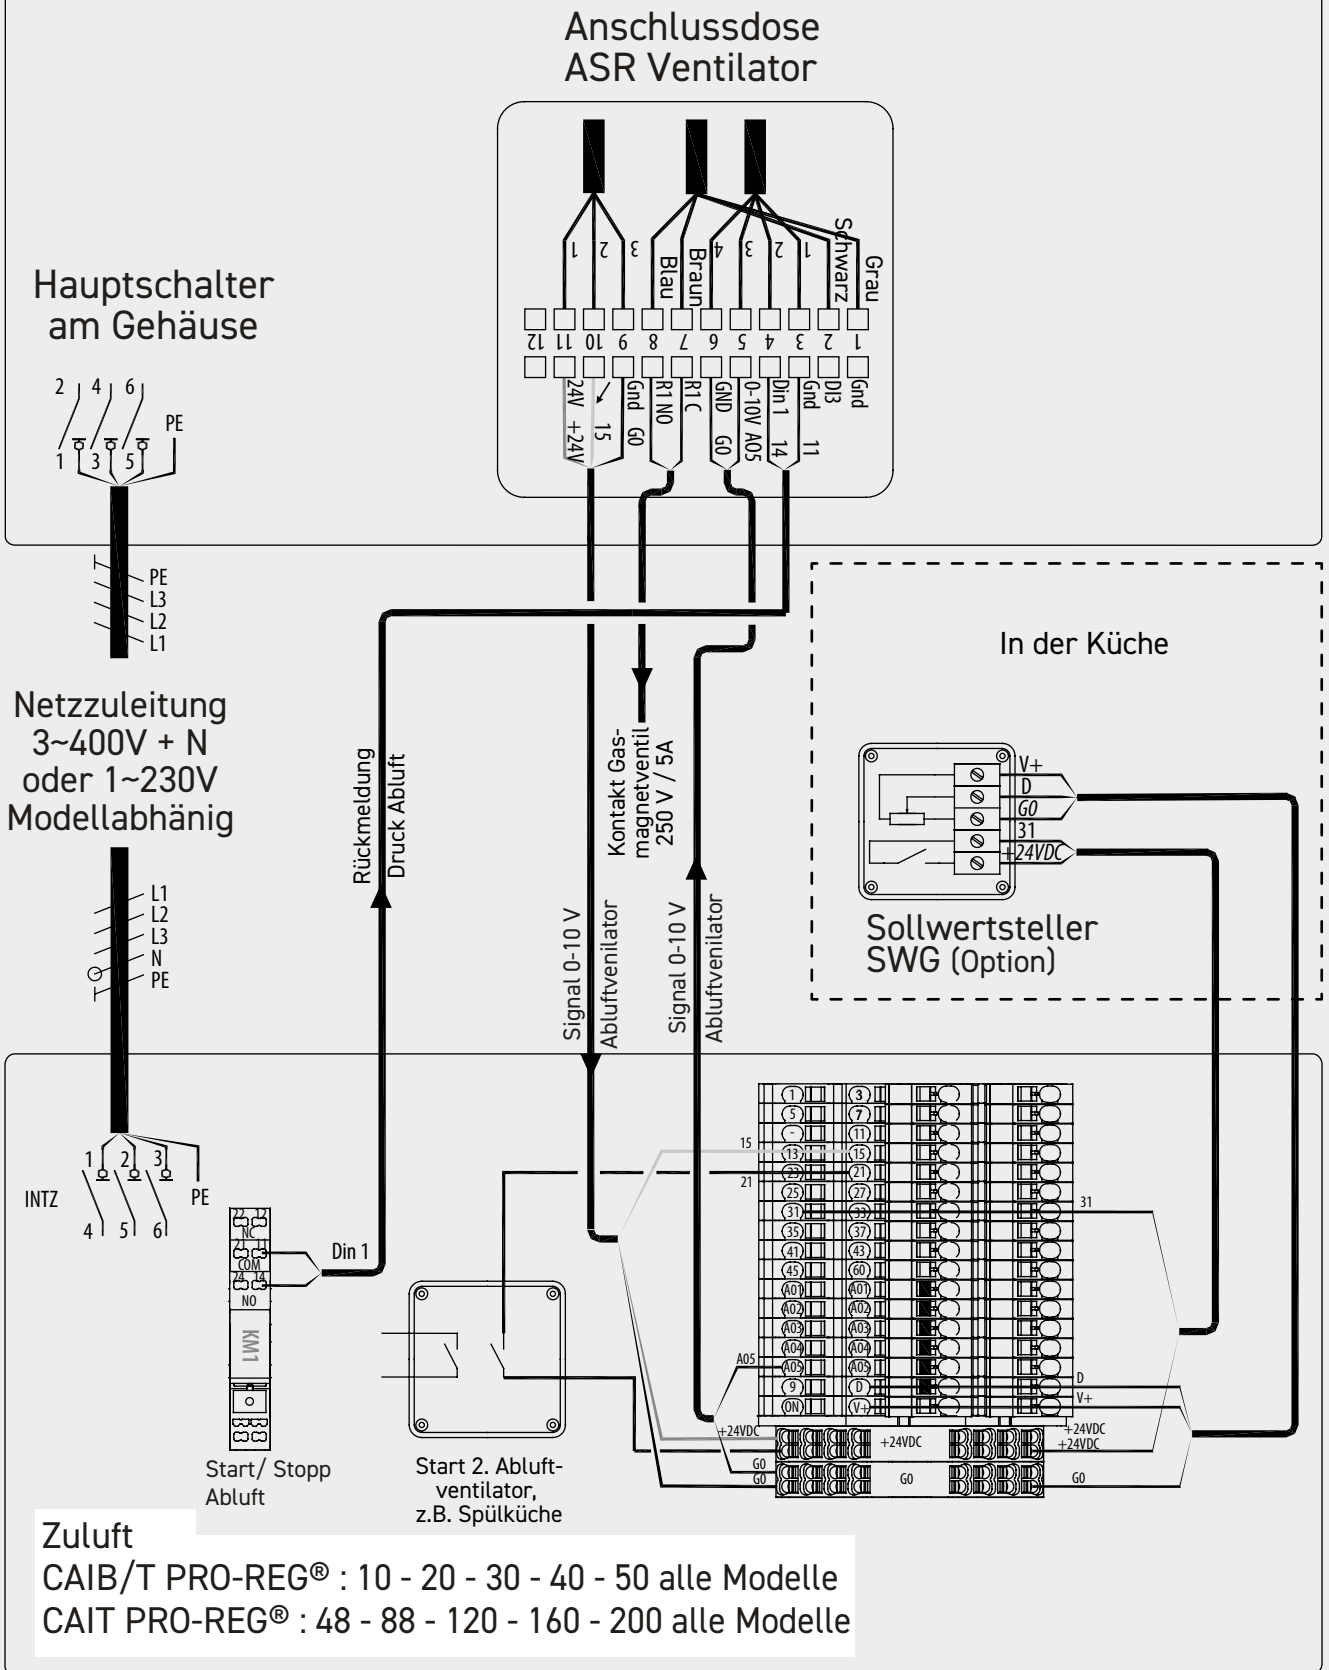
Anschlussdose
ASR Ventilator

1 2 3 Blau Braun 4 3 2 1 Schwarz Grau

12 11 10 9 8 7 6 5 4 3 2 1

24V +24V 15 Gnd G0 R1 NO R1 C GND G0 0-10V AO5 Din 1 14 Gnd 11 DI3 Gnd

Hauptschalter
am Gehäuse

2 4 6
1 3 5 PE

PE
L3
L2
L1

Netzzuleitung
3~400V + N
oder 1~230V
Modellabhänig

L1
L2
L3
N
PE

Rückmeldung
Druck Abluft

Kontakt Gas-
magnetventil
250 V / 5A

Signal 0-10 V
Abluftvenilator

Signal 0-10 V
Abluftvenilator

In der Küche

V+
D
G0
31
+24VDC

Sollwertsteller
SWG (Option)

INTZ
1 2 3
4 5 6
PE

22 12
NC
21 11
COM
24 14
NO
KM1

Din 1

Start/ Stopp
Abluft

Start 2. Abluft-
ventilator,
z.B. Spülküche

15
21
A05
+24VDC
G0
G0

1 3
5 7
- 11
13 15
23 21
25 27
31 33
35 37
41 43
45 60
A01 A01
A02 A02
A03 A03
A04 A04
A05 A05
9 D
ON V+

+24VDC
G0

31
D
V+
+24VDC
+24VDC
G0

Zuluft
CAIB/T PRO-REG® : 10 - 20 - 30 - 40 - 50 alle Modelle
CAIT PRO-REG® : 48 - 88 - 120 - 160 - 200 alle Modelle